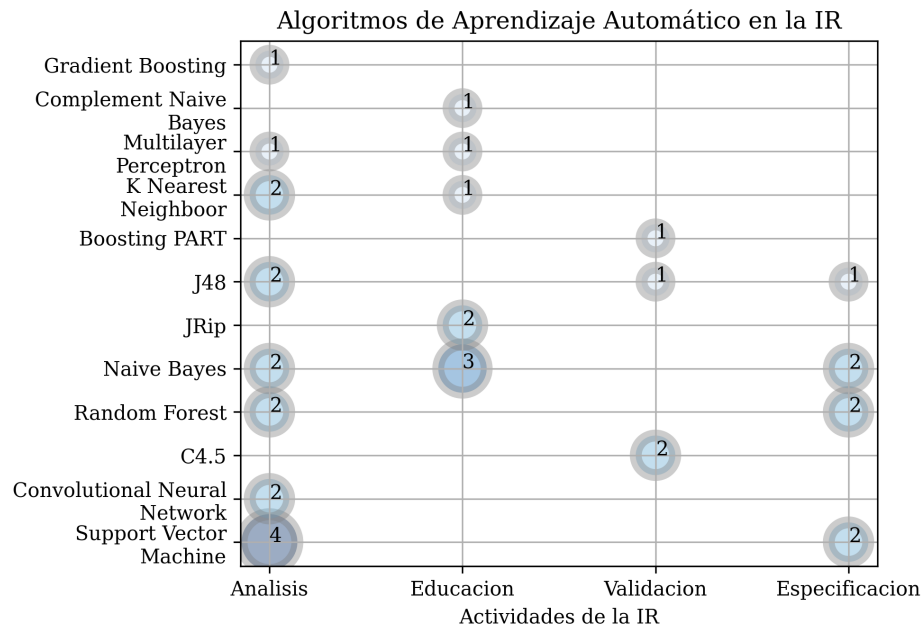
Algoritmos de Aprendizaje Automático en la IR

Gradient Boosting
Complement Naive Bayes
Multilayer Perceptron
K Nearest Neighboor
Boosting PART
J48
JRip
Naive Bayes
Random Forest
C4.5
Convolutional Neural Network
Support Vector Machine

1
1
1
1
2
1
1
2
1
1
2
2
3
2
2
2
2
2
4
2

Analisis
Educacion
Validacion
Especificacion
Actividades de la IR